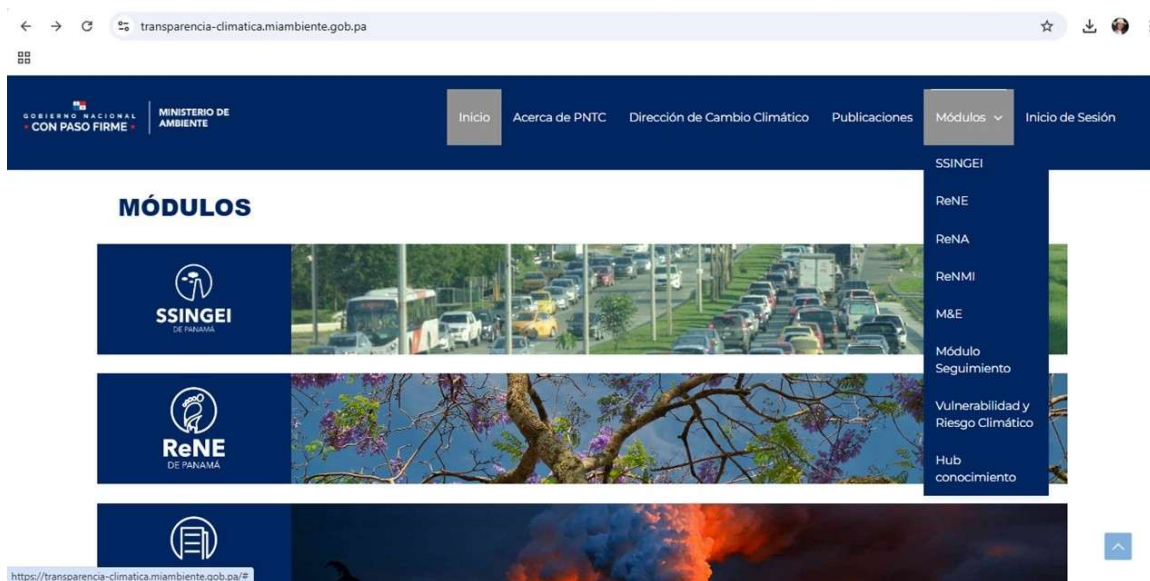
transparencia-climatica.miambiente.gob.pa

GOBIERNO NACIONAL
CON PASO FIRME

MINISTERIO DE AMBIENTE

Inicio Acerca de PNTC Dirección de Cambio Climático Publicaciones Módulos Inicio de Sesión

SSINGEI
ReNE
ReNA
ReNMI
M&E
Módulo Seguimiento
Vulnerabilidad y Riesgo Climático
Hub conocimiento

MÓDULOS

SSINGEI
DE PANAMÁ

ReNE
DE PANAMÁ

https://transparencia-climatica.miambiente.gob.pa/#